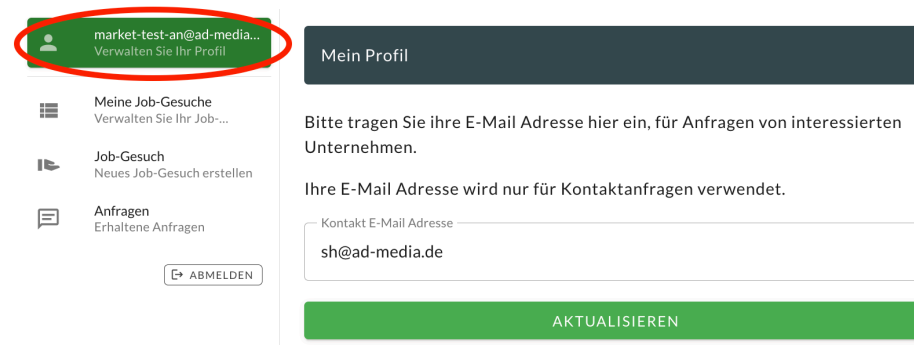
market-test-an@ad-media...
Verwalten Sie Ihr Profil

Meine Job-Gesuche
Verwalten Sie Ihr Job-...

Job-Gesuch
Neues Job-Gesuch erstellen

Anfragen
Erhaltene Anfragen

ABMELDEN

Mein Profil

Bitte tragen Sie ihre E-Mail Adresse hier ein, für Anfragen von interessierten Unternehmen.

Ihre E-Mail Adresse wird nur für Kontaktanfragen verwendet.

Kontakt E-Mail Adresse
sh@ad-media.de

AKTUALISIEREN